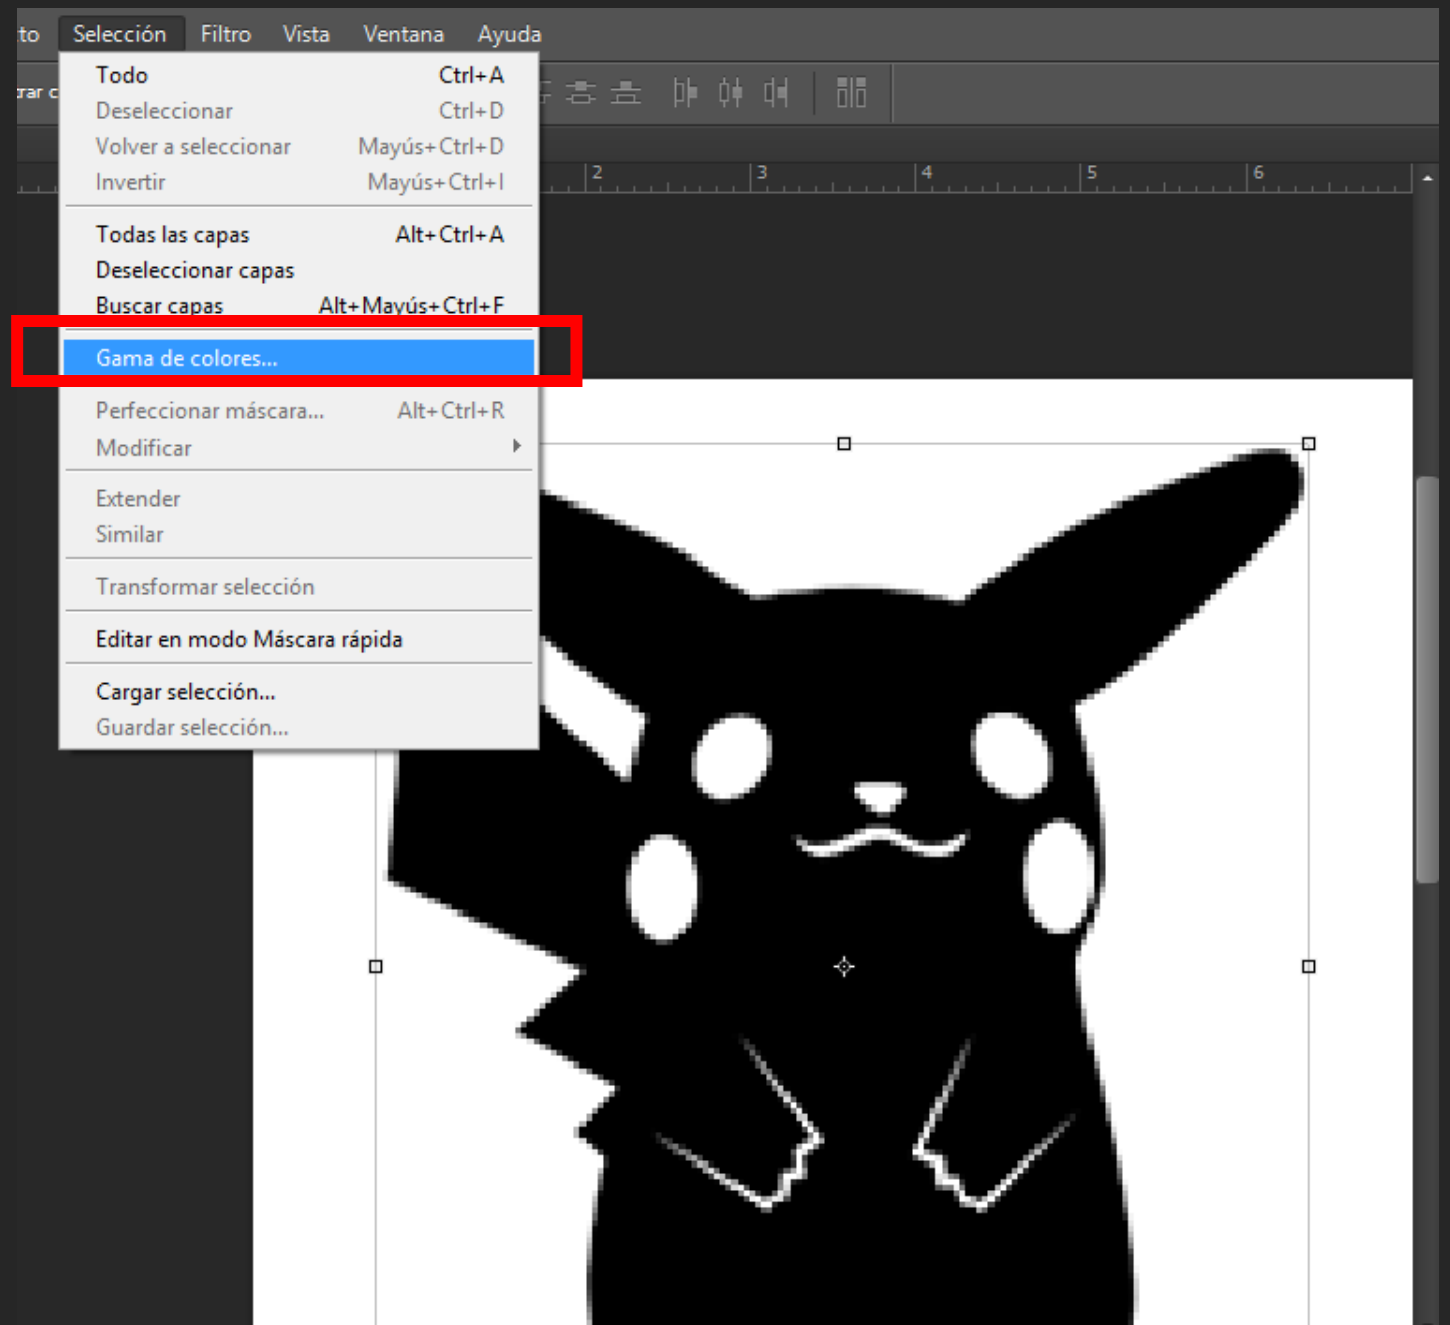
to Selección Filtro Vista Ventana Ayuda

rar c

| | |
|---|---|
| Todo | Ctrl+A |
| Deseleccionar | Ctrl+D |
| Volver a seleccionar | Mayús+Ctrl+D |
| Invertir | Mayús+Ctrl+I |
| Todas las capas | Alt+Ctrl+A |
| Deseleccionar capas | |
| Buscar capas | Alt+Mayús+Ctrl+F |
| Gama de colores... | |
| Perfeccionar máscara... | Alt+Ctrl+R |
| Modificar | |
| Extender | |
| Similar | |
| Transformar selección | |
| Editar en modo Máscara rápida | |
| Cargar selección... | |
| Guardar selección... | |

2 3 4 5 6